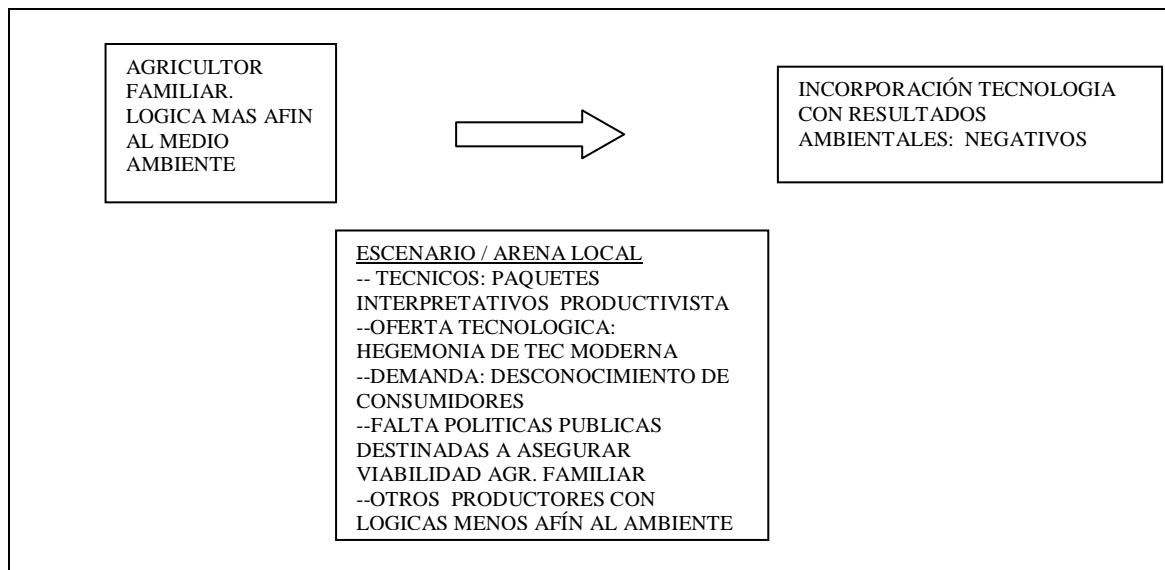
AGRICULTOR FAMILIAR. LOGICA MAS AFIN AL MEDIO AMBIENTE

INCORPORACIÓN TECNOLOGIA CON RESULTADOS AMBIENTALES: NEGATIVOS

ESCENARIO / ARENA LOCAL
-- TECNICOS: PAQUETES INTERPRETATIVOS PRODUCTIVISTA
--OFERTA TECNOLOGICA: HEGEMONIA DE TEC MODERNA
--DEMANDA: DESCONOCIMIENTO DE CONSUMIDORES
--FALTA POLITICAS PUBLICAS DESTINADAS A ASEGURAR VIABILIDAD AGR. FAMILIAR
--OTROS PRODUCTORES CON LOGICAS MENOS AFÍN AL AMBIENTE